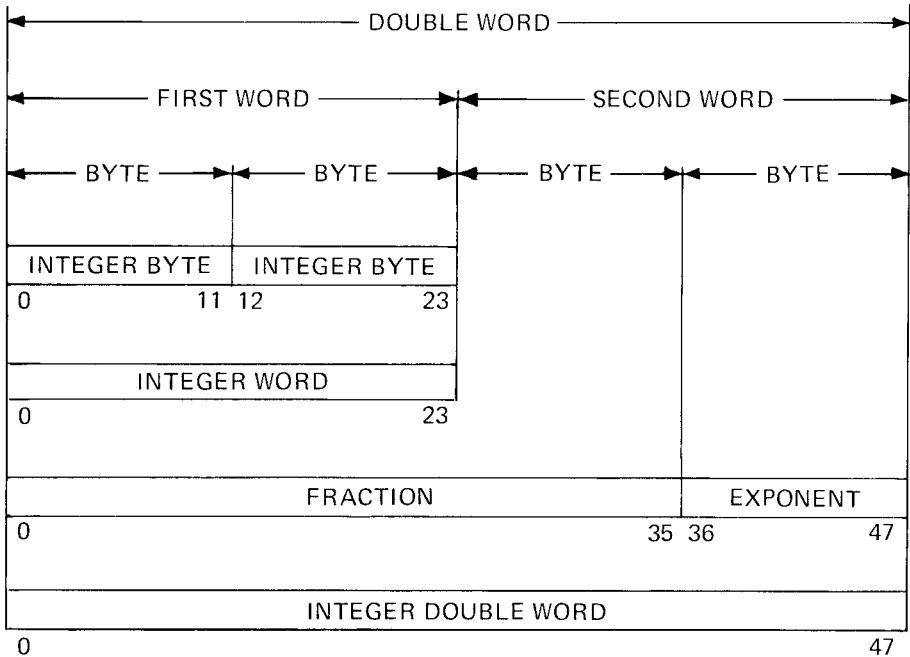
DOUBLE WORD

FIRST WORD

SECOND WORD

BYTE

BYTE

BYTE

BYTE

| INTEGER BYTE | INTEGER BYTE |
|---|---|

0 11 12 23

INTEGER WORD

0 23

| FRACTION | EXPONENT |
|---|---|

0 35 36 47

INTEGER DOUBLE WORD

0 47